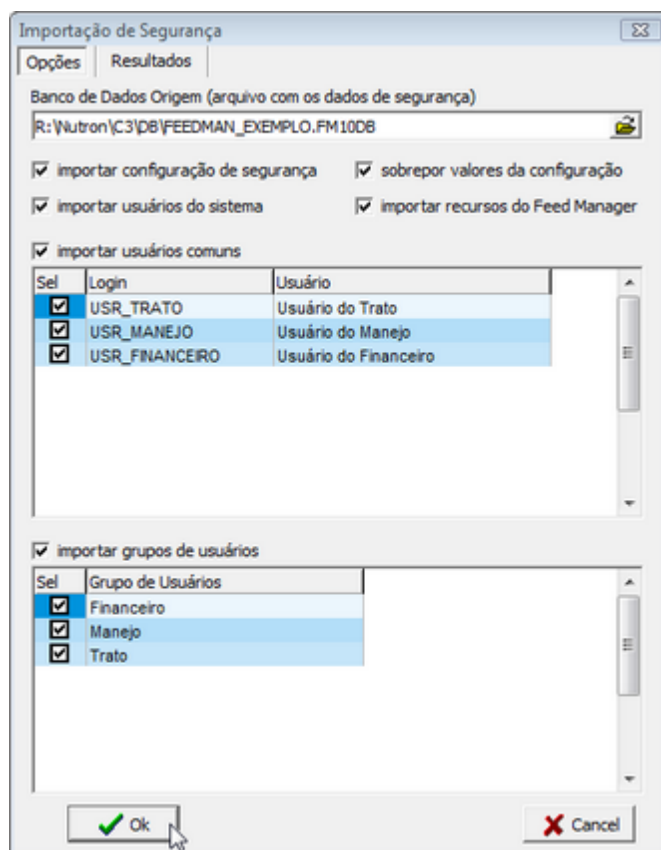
Importação de Segurança

Opções | Resultados

Banco de Dados Origem (arquivo com os dados de segurança)

R:\Nutron\C3\DB\FEEDMAN_EXEMPLO.FM10DB

importar configuração de segurança

sobrepor valores da configuração

importar usuários do sistema

importar recursos do Feed Manager

importar usuários comuns

| Sel | Login | Usuário |
|---|---|---|
| ☑ | USR_TRATO | Usuário do Trato |
| ☑ | USR_MANEJO | Usuário do Manejo |
| ☑ | USR_FINANCEIRO | Usuário do Financeiro |

importar grupos de usuários

| Sel | Grupo de Usuários |
|---|---|
| ☑ | Financeiro |
| ☑ | Manejo |
| ☑ | Trato |

Ok

Cancel